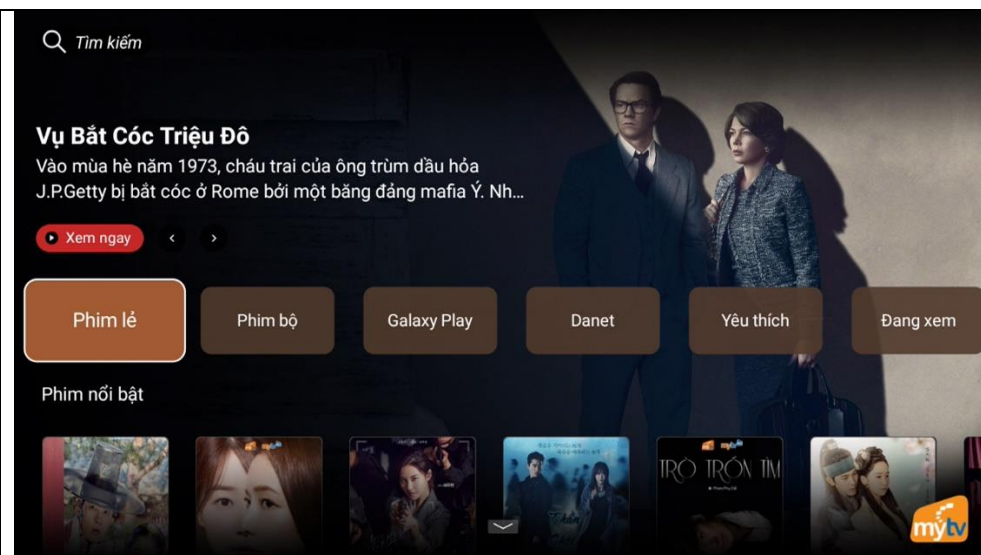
Tìm kiếm

Vụ Bắt Cóc Triệu Đô

Vào mùa hè năm 1973, cháu trai của ông trùm dầu hỏa J.P.Getty bị bắt cóc ở Rome bởi một băng đảng mafia Ý. Nh...

Xem ngay

Phim lẻ

Phim bộ

Galaxy Play

Danet

Yêu thích

Đang xem

Phim nổi bật

TRÒ TRỐN TÌM

mytv